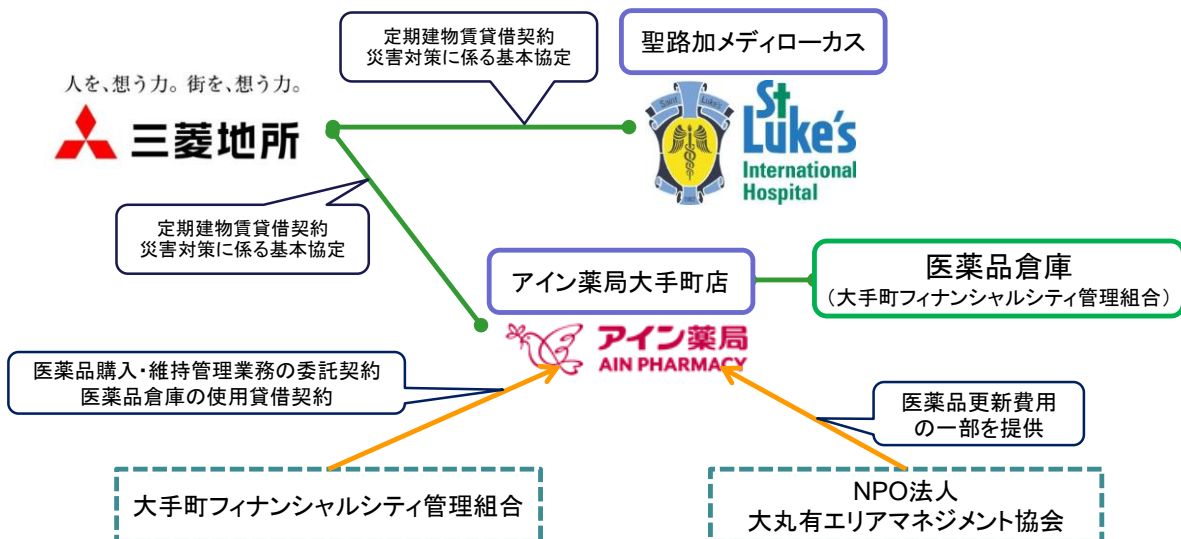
定期建物賃貸借契約
災害対策に係る基本協定

聖路加メディローカス

人を、想う力。街を、想う力。

三菱地所

Saint Luke's

St Luke's International Hospital

定期建物賃貸借契約
災害対策に係る基本協定

アイン薬局大手町店

医薬品倉庫
（大手町フィナンシャルシティ管理組合）

アイン薬局
AIN PHARMACY

医薬品購入・維持管理業務の委託契約
医薬品倉庫の使用貸借契約

医薬品更新費用
の一部を提供

大手町フィナンシャルシティ管理組合

NPO法人
大丸有エリアマネジメント協会